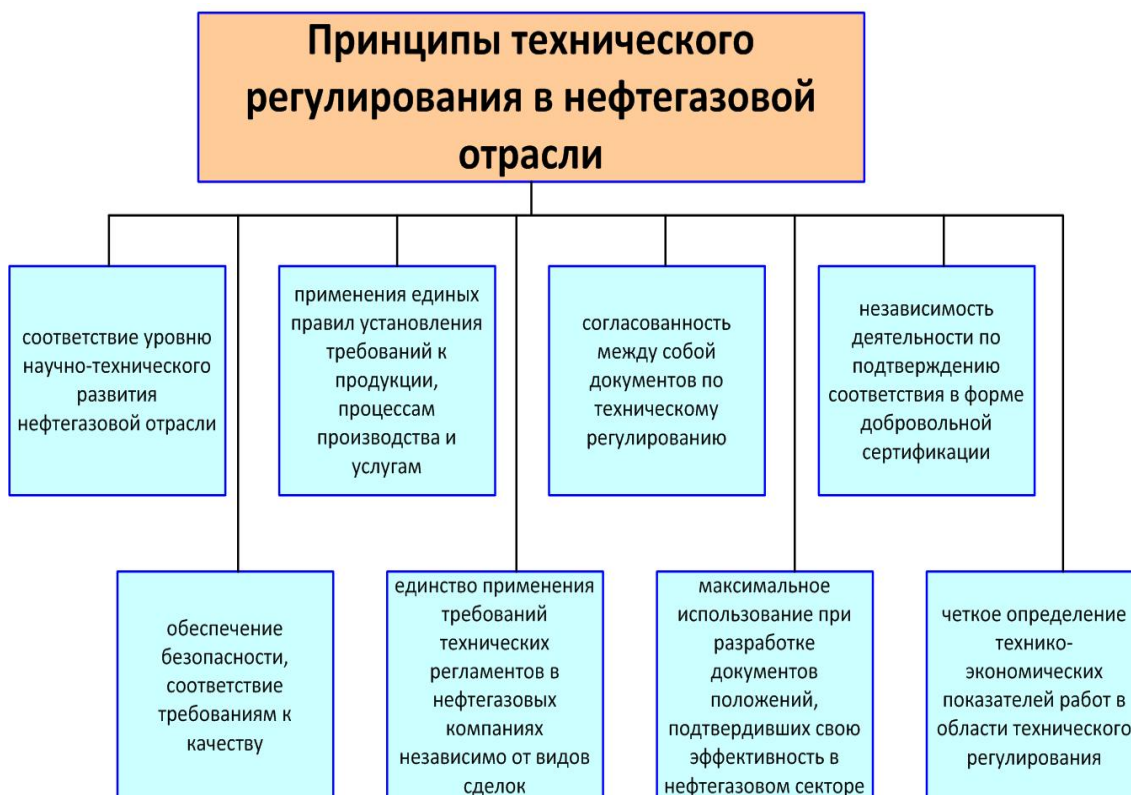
Принципы технического регулирования в нефтегазовой отрасли

соответствие уровню научно-технического развития нефтегазовой отрасли

применения единых правил установления требований к продукции, процессам производства и услугам

согласованность между собой документов по техническому регулированию

независимость деятельности по подтверждению соответствия в форме добровольной сертификации

обеспечение безопасности, соответствие требованиям к качеству

единство применения требований технических регламентов в нефтегазовых компаниях независимо от видов сделок

максимальное использование при разработке документов положений, подтвердивших свою эффективность в нефтегазовом секторе

четкое определение технико-экономических показателей работ в области технического регулирования